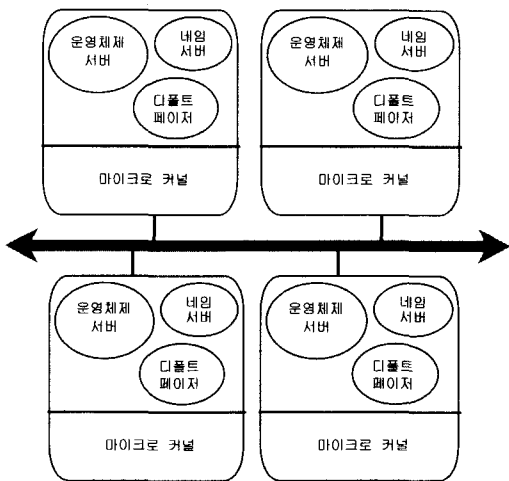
운영체제 서버

네임 서버

디폴트 페이저

마이크로 커널

운영체제 서버

네임 서버

디폴트 페이저

마이크로 커널

운영체제 서버

네임 서버

디폴트 페이저

마이크로 커널

운영체제 서버

네임 서버

디폴트 페이저

마이크로 커널